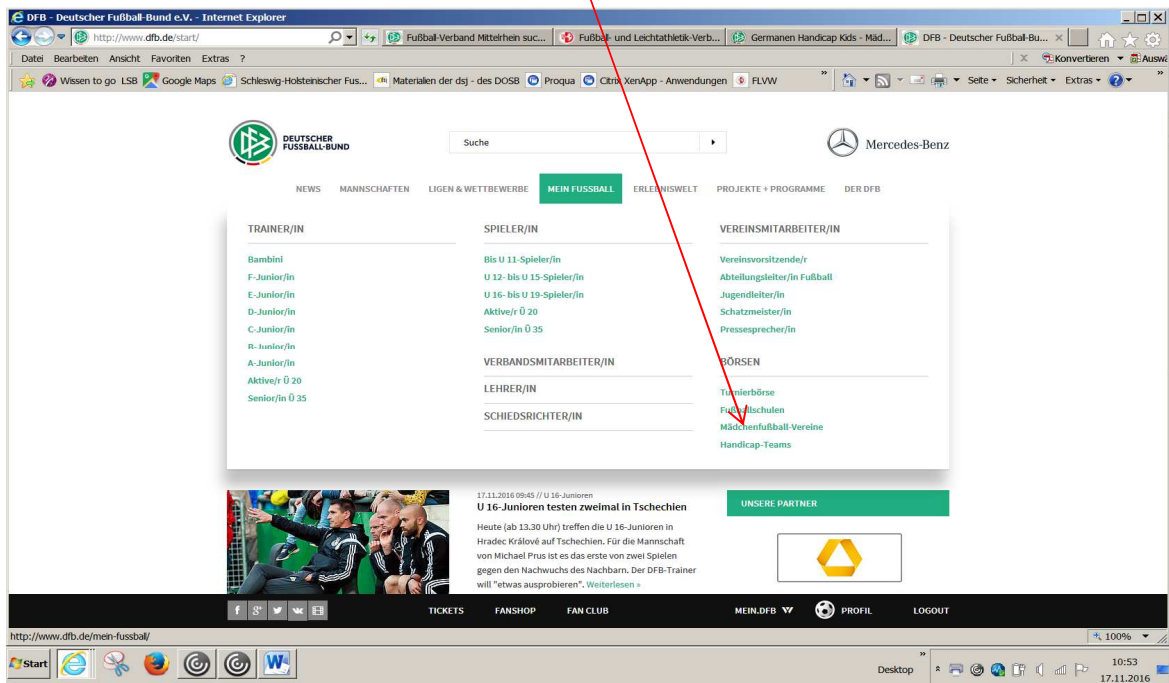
DFB - Deutscher Fußball-Bund e.V. - Internet Explorer

http://www.dfb.de/start/

Fußball-Verband Mittelrhein suc... | Fußball- und Leichtathletik-Verb... | Germanen Handicap Kids - Mäd... | DFB - Deutscher Fußball-Bu...

Datei Bearbeiten Ansicht Favoriten Extras ?

Konvertieren Auswä

Wissen to go LSB | Google Maps | Schleswig-Holsteinischer Fus... | Materialen der dsj - des DOSB | Proqua | Citrix XenApp - Anwendungen | FLVW

Seite Sicherheit Extras

DEUTSCHER FUSSBALL-BUND

Suche

Mercedes-Benz

NEWS MANNSCHAFTEN LIGEN & WETTBEWERBE MEIN FUSSBALL ERLEBNISWELT PROJEKTE + PROGRAMME DER DFB

TRAINER/IN

Bambini
F-Junior/in
E-Junior/in
D-Junior/in
C-Junior/in
B-Junior/in
A-Junior/in
Aktive/r Ü 20
Senior/in Ü 35

SPIELER/IN

Bis U 11-Spieler/in
U 12- bis U 15-Spieler/in
U 16- bis U 19-Spieler/in
Aktive/r Ü 20
Senior/in Ü 35

VERBANDSMITARBEITER/IN

LEHRER/IN

SCHIEDSRICHTER/IN

VEREINSMITARBEITER/IN

Vereinsvorsitzende/r
Abteilungsleiter/in Fußball
Jugendleiter/in
Schatzmeister/in
Pressesprecher/in

BÖRSEN

Turnierbörse
Fußballschulen
Mädchenfußball-Vereine
Handicap-Teams

17.11.2016 09:45 // U 16-Junioren
U 16-Junioren testen zweimal in Tschechien

Heute (ab 13.30 Uhr) treffen die U 16-Junioren in Hradec Králové auf Tschechien. Für die Mannschaft von Michael Prus ist es das erste von zwei Spielen gegen den Nachwuchs des Nachbarn. Der DFB-Trainer will "etwas ausprobieren". Weiterlesen »

UNSERE PARTNER

TICKETS FANSHOP FAN CLUB MEIN.DFB PROFIL LOGOUT

http://www.dfb.de/mein-fussball/

100%

Start

Desktop

10:53
17.11.2016